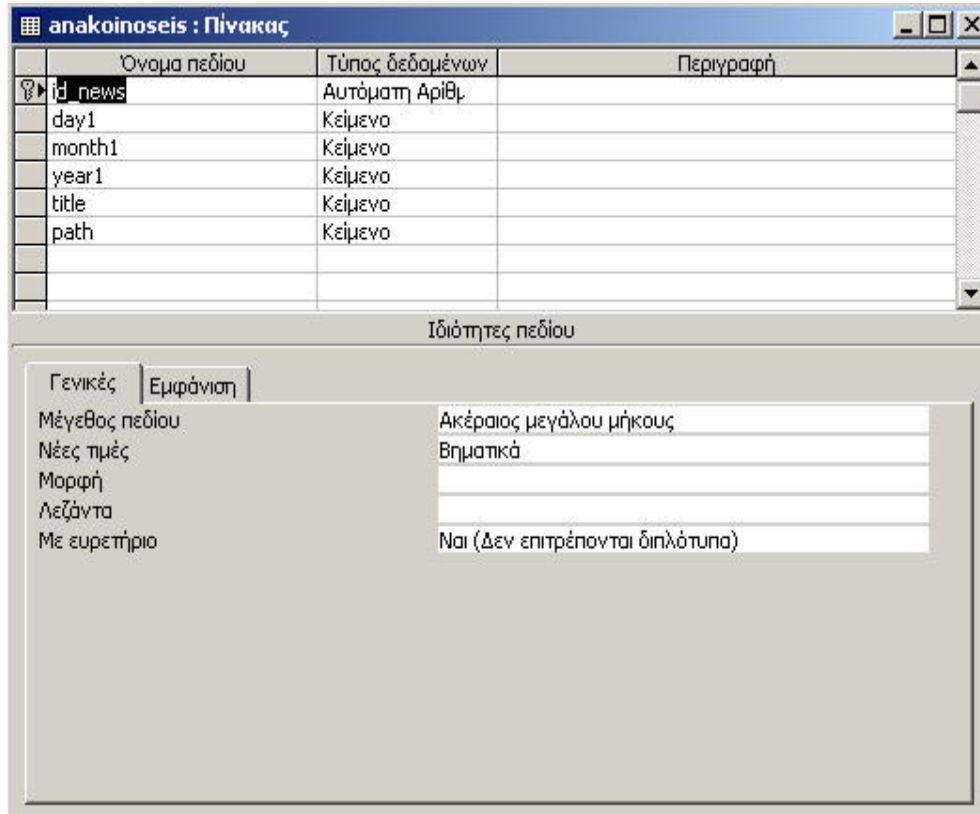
anakoinoseis : Πίνακας

| Όνομα πεδίου | Τύπος δεδομένων | Περιγραφή |
|---|---|---|
| id_news | Αυτόματη Αρίθμ | |
| day1 | Κείμενο | |
| month1 | Κείμενο | |
| year1 | Κείμενο | |
| title | Κείμενο | |
| path | Κείμενο | |

Ιδιότητες πεδίου

Γενικές | Εμφάνιση

| | |
|---|---|
| Μέγεθος πεδίου | Ακέραιος μεγάλου μήκους |
| Νέες τιμές | Βηματικά |
| Μορφή | |
| Λεζάντα | |
| Με ευρετήριο | Ναι (Δεν επιτρέπονται διπλότυπα) |